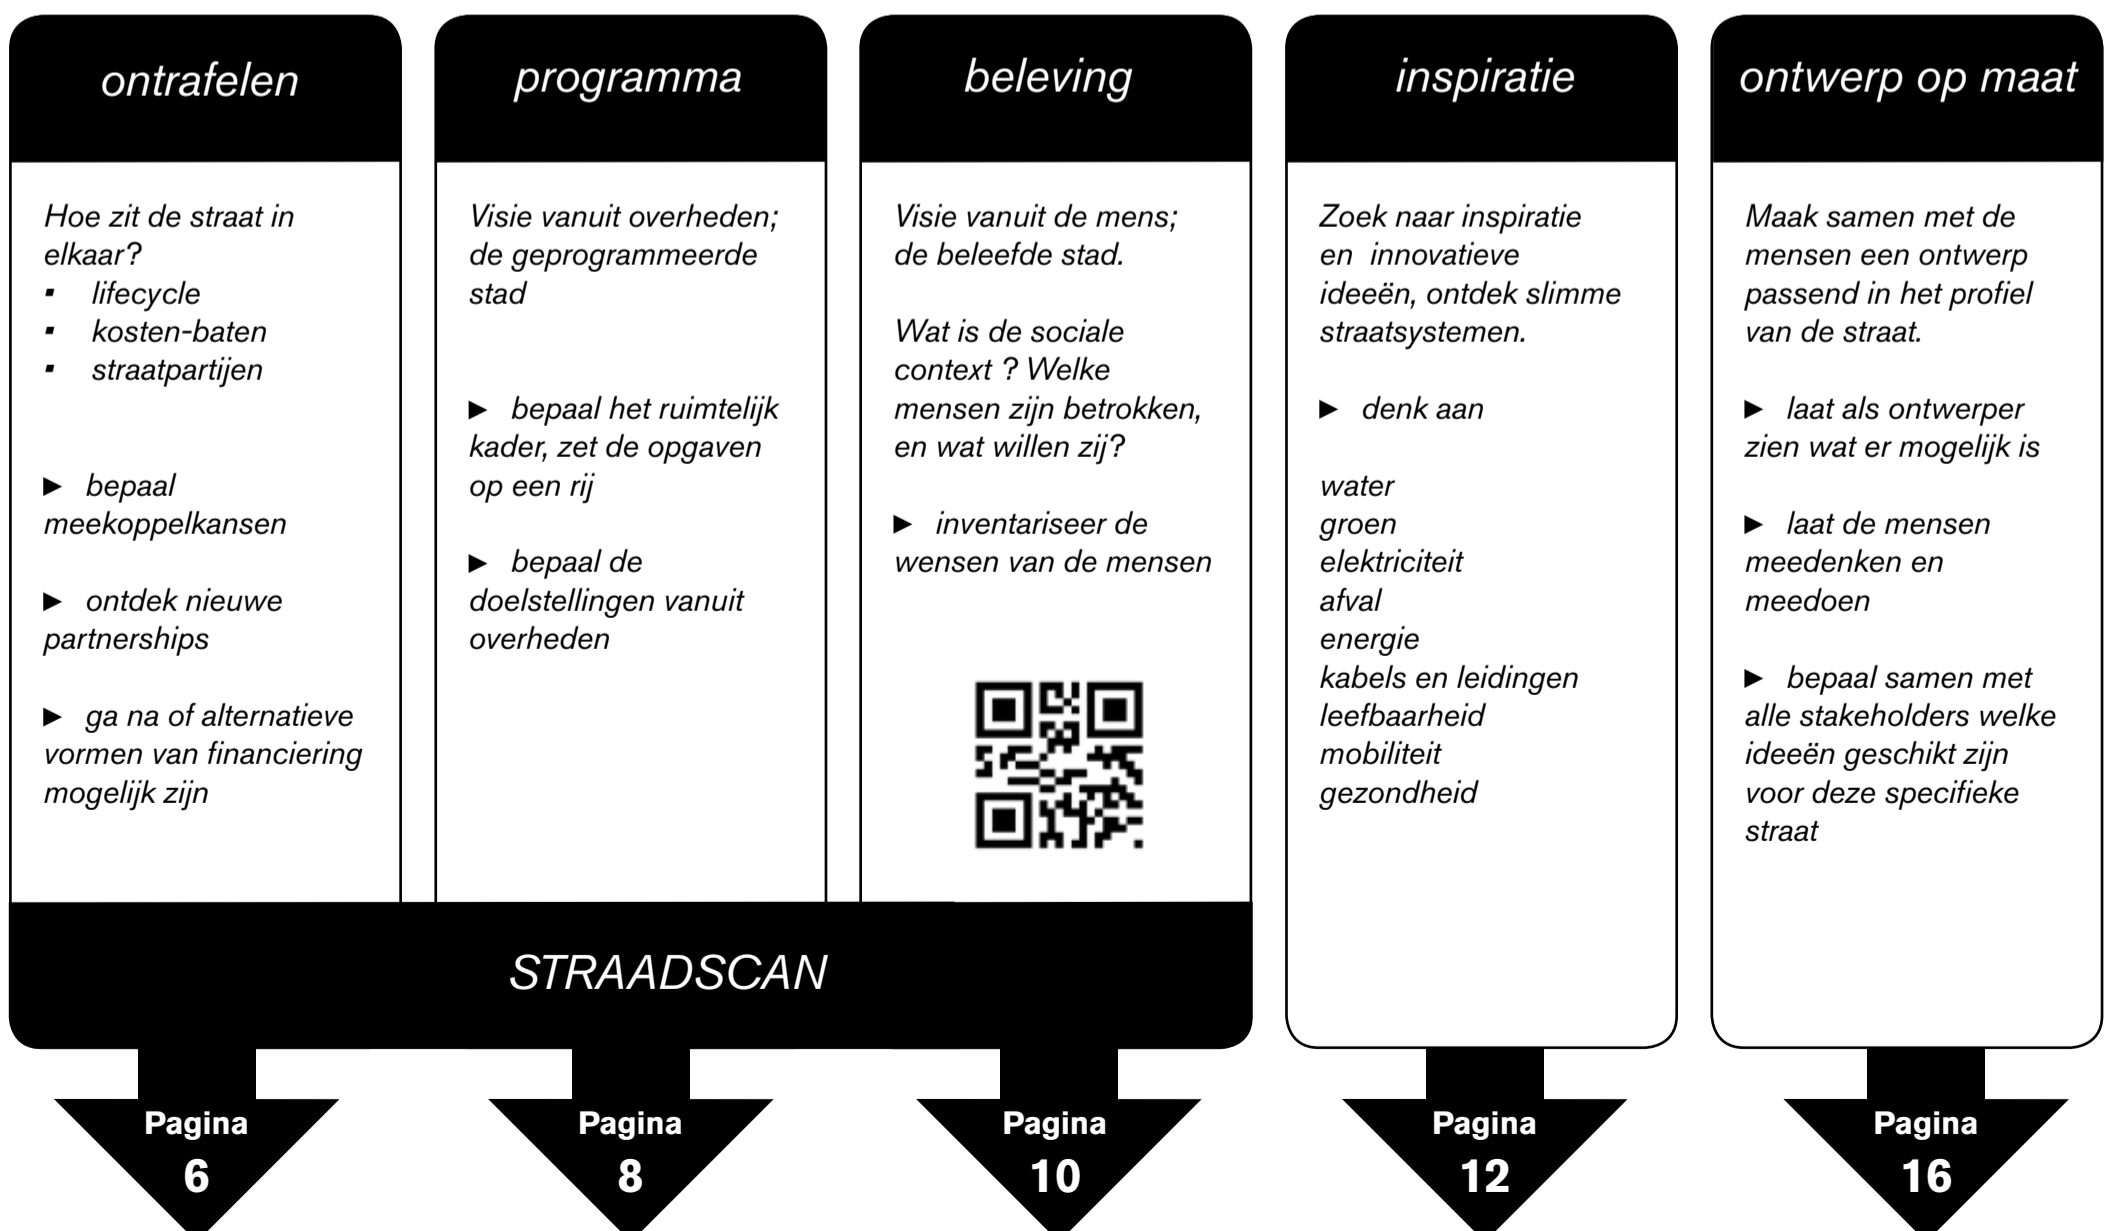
ontrafelen

Hoe zit de straat in elkaar?
- lifecycle
- kosten-baten
- straatpartijen

▶ bepaal meekoppelkansen

▶ ontdek nieuwe partnerships

▶ ga na of alternatieve vormen van financiering mogelijk zijn

programma

Visie vanuit overheden; de geprogrammeerde stad

▶ bepaal het ruimtelijk kader, zet de opgaven op een rij

▶ bepaal de doelstellingen vanuit overheden

beleving

Visie vanuit de mens; de beleefde stad.

Wat is de sociale context ? Welke mensen zijn betrokken, en wat willen zij?

▶ inventariseer de wensen van de mensen

inspiratie

Zoek naar inspiratie en innovatieve ideeën, ontdek slimme straatsystemen.

▶ denk aan

water
groen
elektriciteit
afval
energie
kabels en leidingen
leefbaarheid
mobiliteit
gezondheid

ontwerp op maat

Maak samen met de mensen een ontwerp passend in het profiel van de straat.

▶ laat als ontwerper zien wat er mogelijk is

▶ laat de mensen meedenken en meedoen

▶ bepaal samen met alle stakeholders welke ideeën geschikt zijn voor deze specifieke straat

STRAADSCAN

Pagina 6

Pagina 8

Pagina 10

Pagina 12

Pagina 16